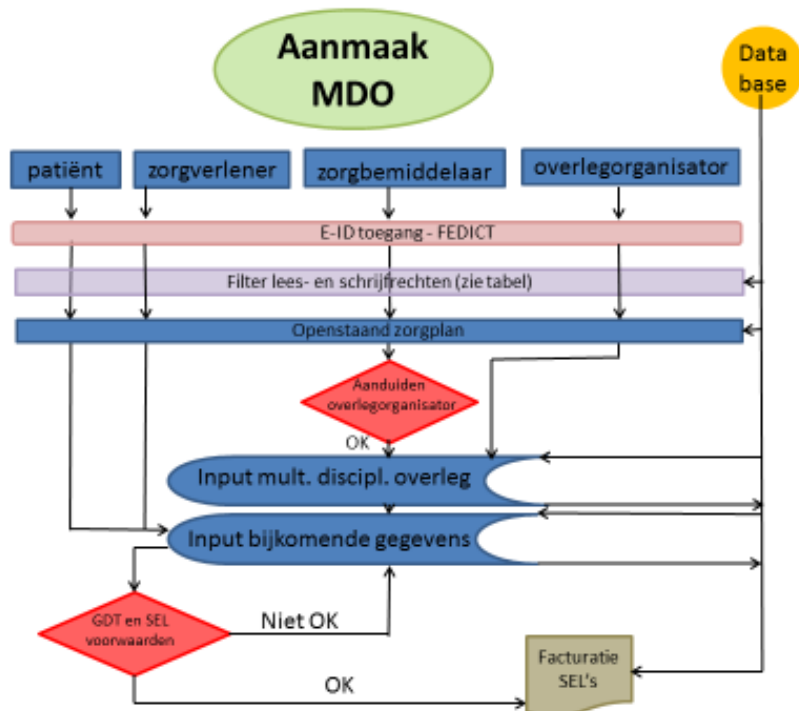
Aanmaak MDO

Data base

patiënt

zorgverlener

zorgbemiddelaar

overlegorganisator

E-ID toegang - FEDICT

Filter lees- en schrijfrechten (zie tabel)

Openstaand zorgplan

Aanduiden overlegorganisator

OK

Input mult. discipl. overleg

Input bijkomende gegevens

GDT en SEL voorwaarden

Niet OK

OK

Facturatie SEL's